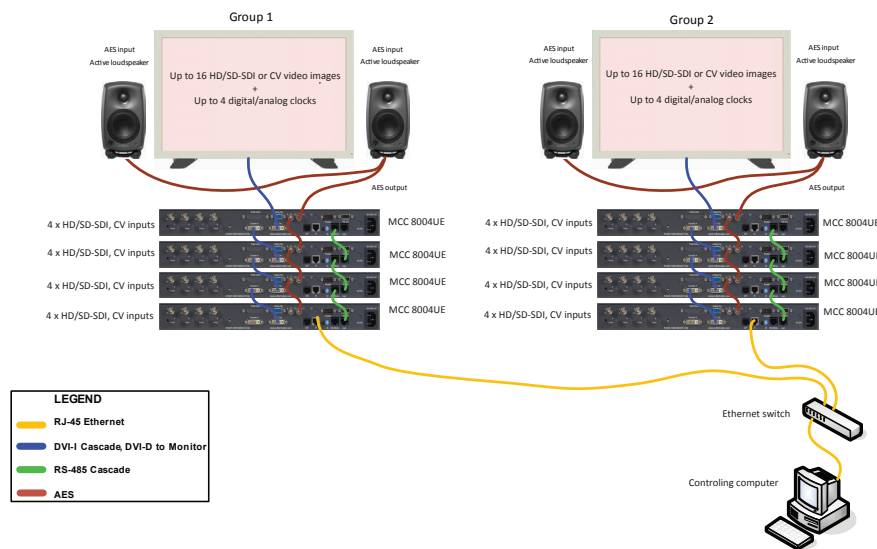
Group 1

AES input
Active loudspeaker

Up to 16 HD/SD-SDI or CV video images
+
Up to 4 digital/analog clocks

AES input
Active loudspeaker

AES output

4 x HD/SD-SDI, CV inputs
MCC 8004UE
4 x HD/SD-SDI, CV inputs
MCC 8004UE
4 x HD/SD-SDI, CV inputs
MCC 8004UE
4 x HD/SD-SDI, CV inputs
MCC 8004UE

Group 2

AES input
Active loudspeaker

Up to 16 HD/SD-SDI or CV video images
+
Up to 4 digital/analog clocks

AES input
Active loudspeaker

AES output

4 x HD/SD-SDI, CV inputs
MCC 8004UE
4 x HD/SD-SDI, CV inputs
MCC 8004UE
4 x HD/SD-SDI, CV inputs
MCC 8004UE
4 x HD/SD-SDI, CV inputs
MCC 8004UE

LEGEND
RJ-45 Ethernet
DVI-I Cascade, DVI-D to Monitor
RS-485 Cascade
AES

Ethernet switch

Controling computer